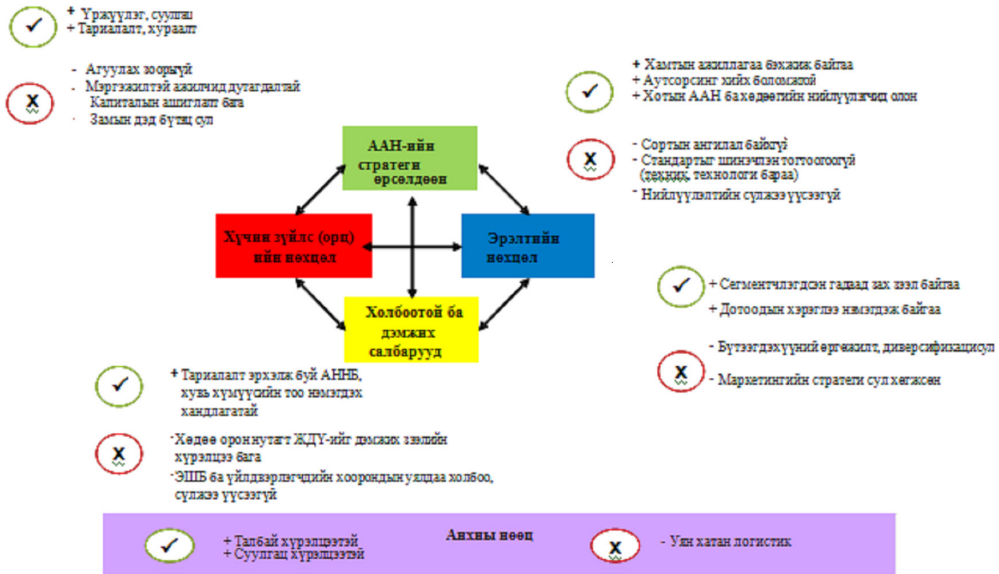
+ Үржүүлэг, суулгац
+ Тариалалт, хураалт

- Агуулах зоорьгүй
- Мэргэжилтэй ажилчид дутагдалтай
Капиталын ашиглалт бага
- Замын дэд бүтэц сул

+ Хамтын ажиллагаа бэхжиж байгаа
+ Аутсорсинг хийх боломжтой
+ Хотын ААН бахдэвтийн нийлүүлэгчид олон

- Сортын ангилал байхгүй
- Стандартыг шинэчлэн тогтоогоогүй (дэхийх, технологи бараа)
- Нийлүүлэлтийн сүлжээ үүсээгүй

ААН-ийн стратеги өрсөлдөөн

Хүчин зүйлс (орц) ийн нөхцөл

Эрэлтийн нөхцөл

Холбоотой ба дэмжих салбарууд

+ Сегментчлэгдсэн гадаад зах зээл байгаа
+ Дотоодын хэрэглээ нэмэгдэж байгаа

- Бүтээгдэхүүний өргөжилт, диверсификацисул
- Маркетингийн стратеги сул хөгжсөн

+ Тариалалт эрхэлж буй АННБ, хувь хүмүүсийн тоо нэмэгдэх хандлагатай

- Хөдөө орон нутагт ЖДҮ-ийг дэмжих зөвлөх үйлчилгээ бага
- ЭШБ ба үйлдвэрлэгчдийн хоорондын уялдаа холбоо, сүлжээ үүсээгүй

Анхны нөөц

+ Талбай хүрэлцээтэй
+ Суулгац хүрэлцээтэй

- Үнэ хатан логистик